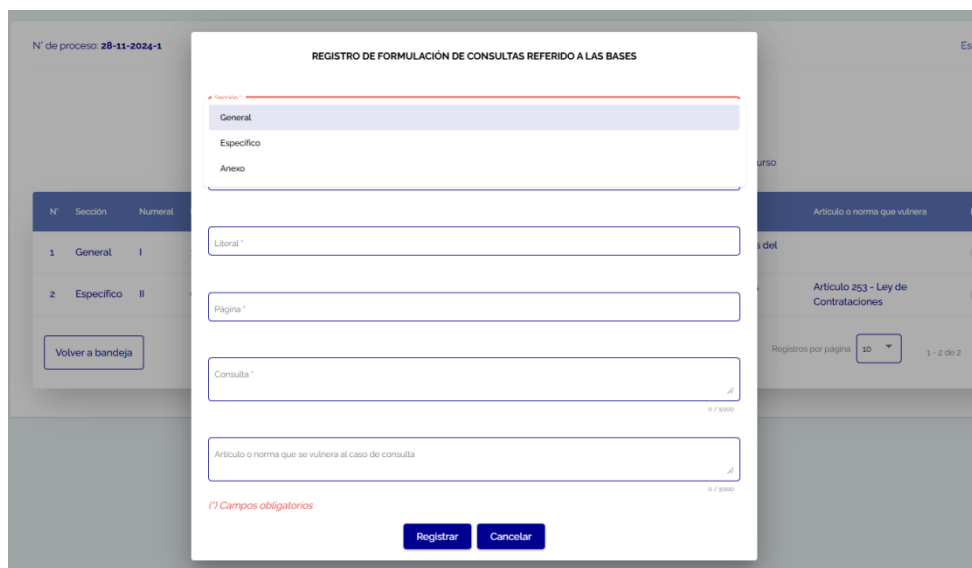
N° de proceso: 28-11-2024-1

Es

REGISTRO DE FORMULACIÓN DE CONSULTAS REFERIDO A LAS BASES

Sección *

General

Específico

Anexo

urso

| N° | Sección | Numeral | | Artículo o norma que vulnera |
|---|---|---|---|---|
| 1 | General | I | s del | |
| 2 | Específico | II | | Artículo 253 - Ley de Contrataciones |

Literal *

Página *

Consulta *

0 / 5000

Artículo o norma que se vulnera al caso de consulta

0 / 5000

(*) Campos obligatorios

Volver a bandeja

Registros por página 10

1 - 2 de 2

Registrar

Cancelar